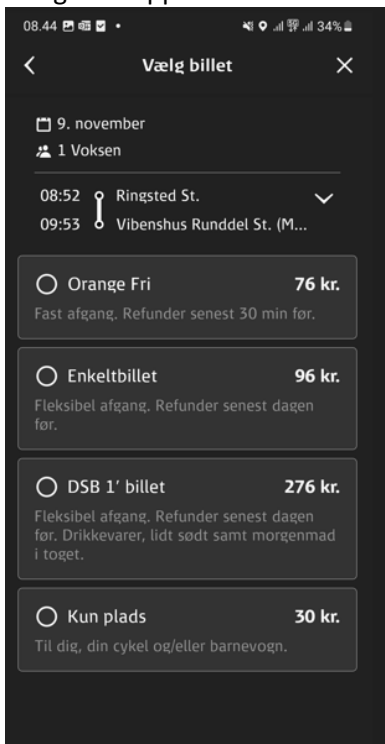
08.44 34%

Vælg billet

9. november
1 Voksen

08:52 Ringsted St.
09:53 Vibenshus Runddel St. (M...

Orange Fri 76 kr.
Fast afgang. Refunder senest 30 min før.

Enkeltbillet 96 kr.
Fleksibel afgang. Refunder senest dagen før.

DSB 1' billet 276 kr.
Fleksibel afgang. Refunder senest dagen før. Drikkevarer, lidt sødt samt morgenmad i toget.

Kun plads 30 kr.
Til dig, din cykel og/eller barnevogn.